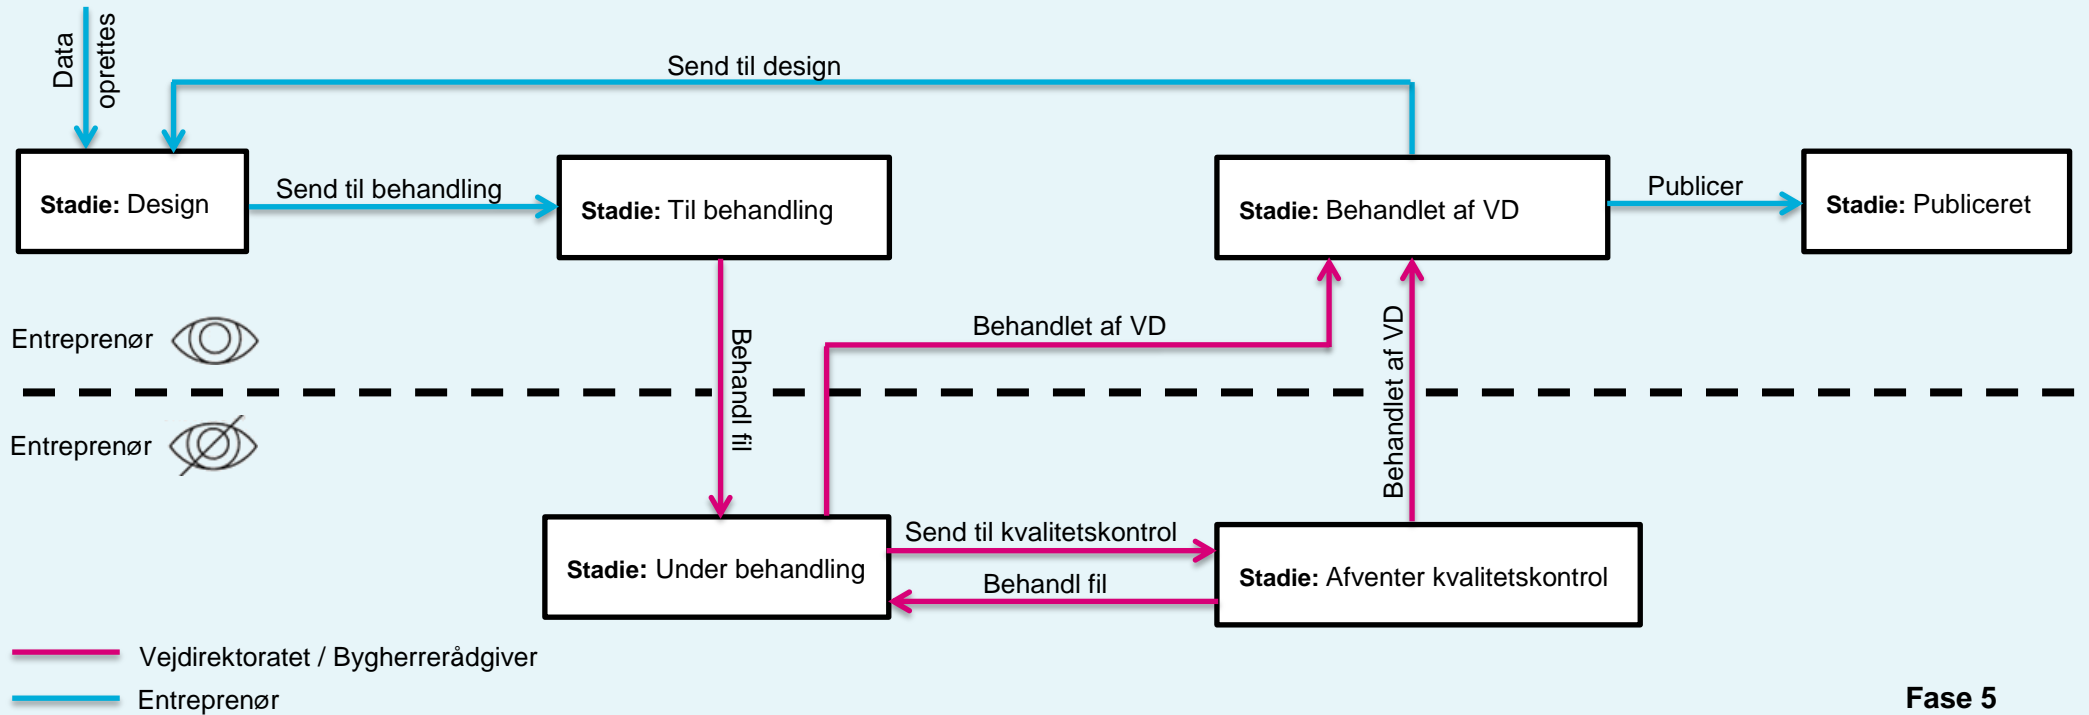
Data oprettes

Send til design

**Stadie:** Design

Send til behandling

**Stadie:** Til behandling

**Stadie:** Behandlet af VD

Publicer

**Stadie:** Publiceret

Entreprenør

Behandl fil

Behandlet af VD

Behandlet af VD

Entreprenør

**Stadie:** Under behandling

Send til kvalitetskontrol

Behandl fil

**Stadie:** Afventer kvalitetskontrol

Vejdirektoratet / Bygherrerådgiver

Entreprenør

**Fase 5**